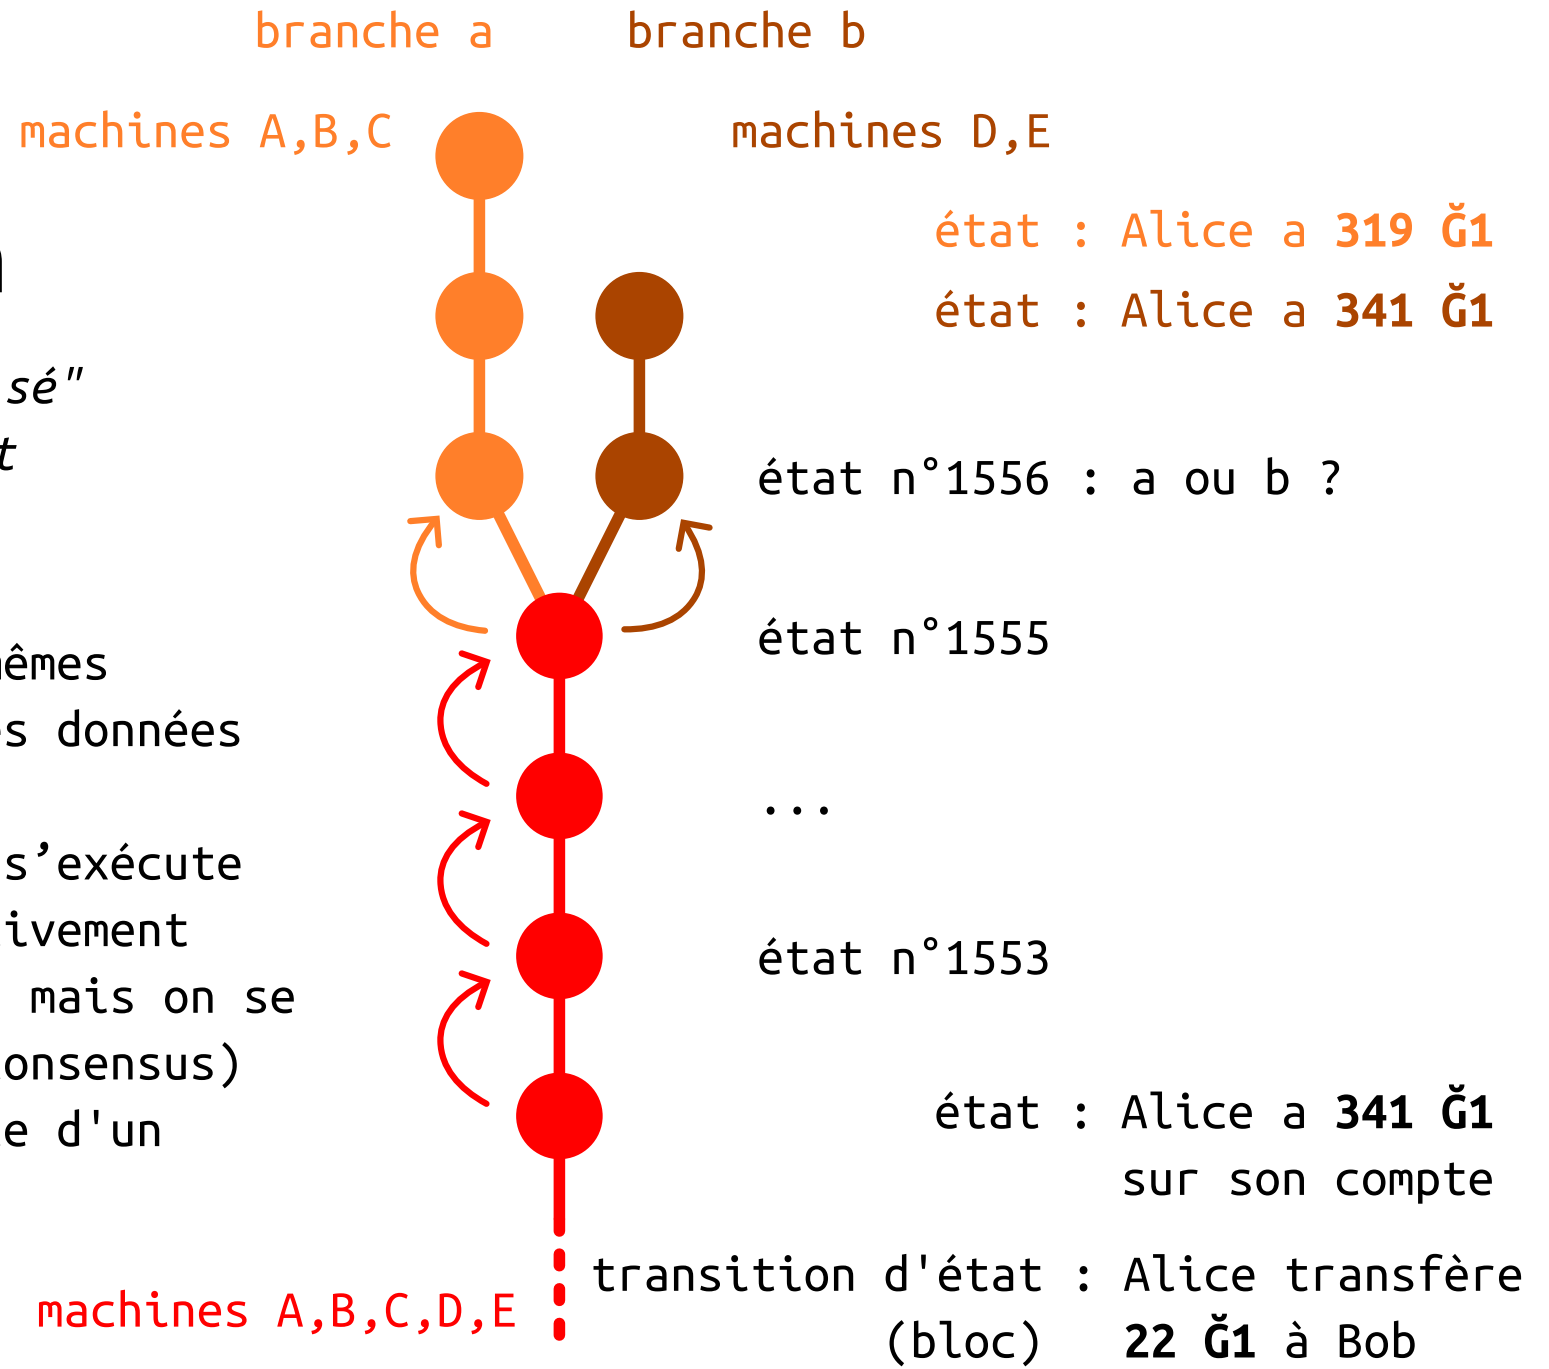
branche a branche b

machines A,B,C machines D,E

état : Alice a **319 Ğ1**

état : Alice a **341 Ğ1**

sé"

t

état n°1556 : a ou b ?

êmes

s données

état n°1555

...

s'exécute

ivement

mais on se

onsensus)

e d'un

état n°1553

état : Alice a **341 Ğ1** sur son compte

machines A,B,C,D,E

transition d'état (bloc) : Alice transfère **22 Ğ1** à Bob